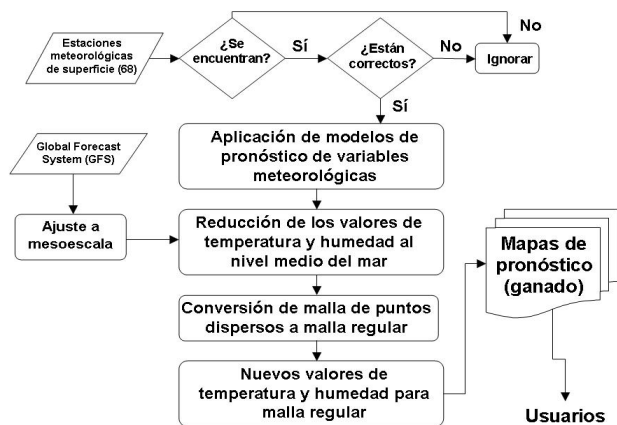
Estaciones meteorológicas de superficie (68)

¿Se encuentran?

Sí

¿Están correctos?

No

No

Ignorar

Sí

Global Forecast System (GFS)

Aplicación de modelos de pronóstico de variables meteorológicas

Ajuste a mesoescala

Reducción de los valores de temperatura y humedad al nivel medio del mar

Conversión de malla de puntos dispersos a malla regular

Nuevos valores de temperatura y humedad para malla regular

Mapas de pronóstico (ganado)

Usuarios